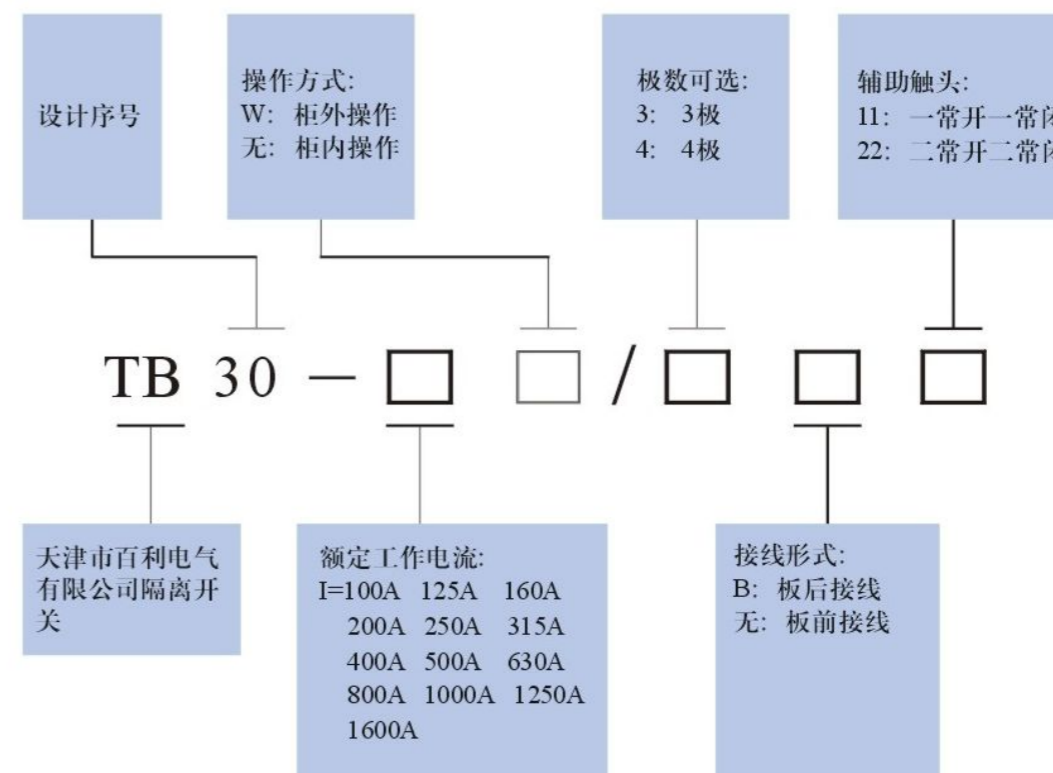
设计序号

操作方式:
W: 柜外操作
无: 柜内操作

极数可选:
3: 3极
4: 4极

辅助触头:
11: 一常开一常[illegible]
22: 二常开二常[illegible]

TB 30 — □ □ / □ □ □

天津市百利电气有限公司隔离开关

额定工作电流:
I=100A 125A 160A
200A 250A 315A
400A 500A 630A
800A 1000A 1250A
1600A

接线形式:
B: 板后接线
无: 板前接线